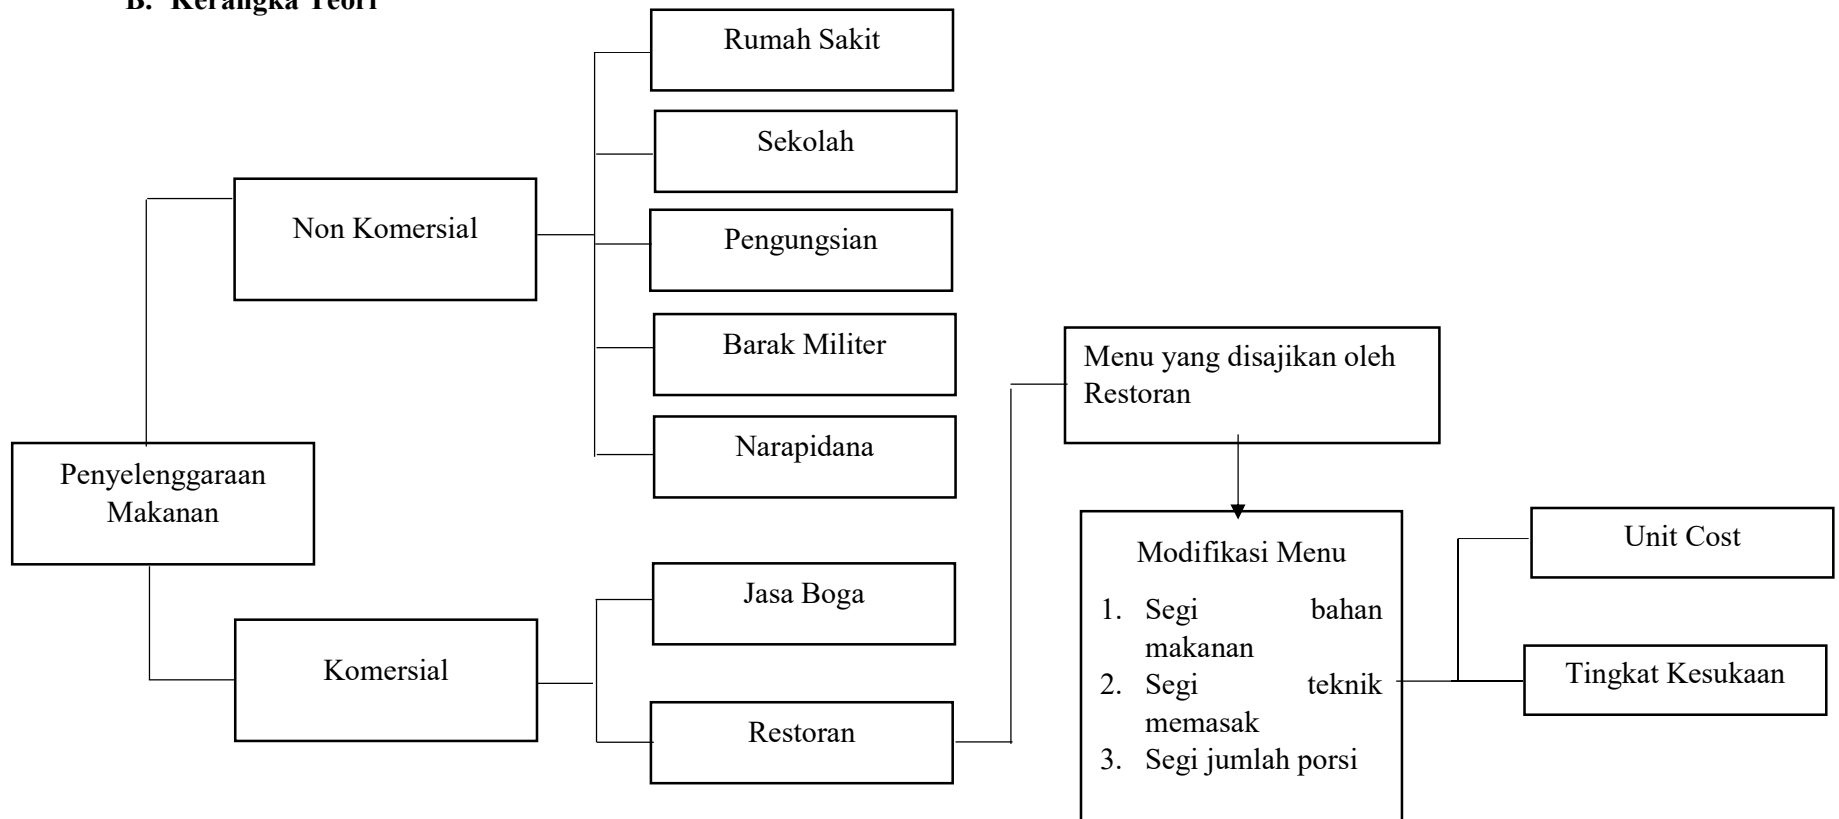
B. Kerangka Teori

Penyelenggaraan Makanan

Non Komersial

Rumah Sakit

Sekolah

Pengungsian

Barak Militer

Narapidana

Komersial

Jasa Boga

Restoran

Menu yang disajikan oleh Restoran

Modifikasi Menu
1. Segi bahan makanan
2. Segi teknik memasak
3. Segi jumlah porsi

Unit Cost

Tingkat Kesukaan